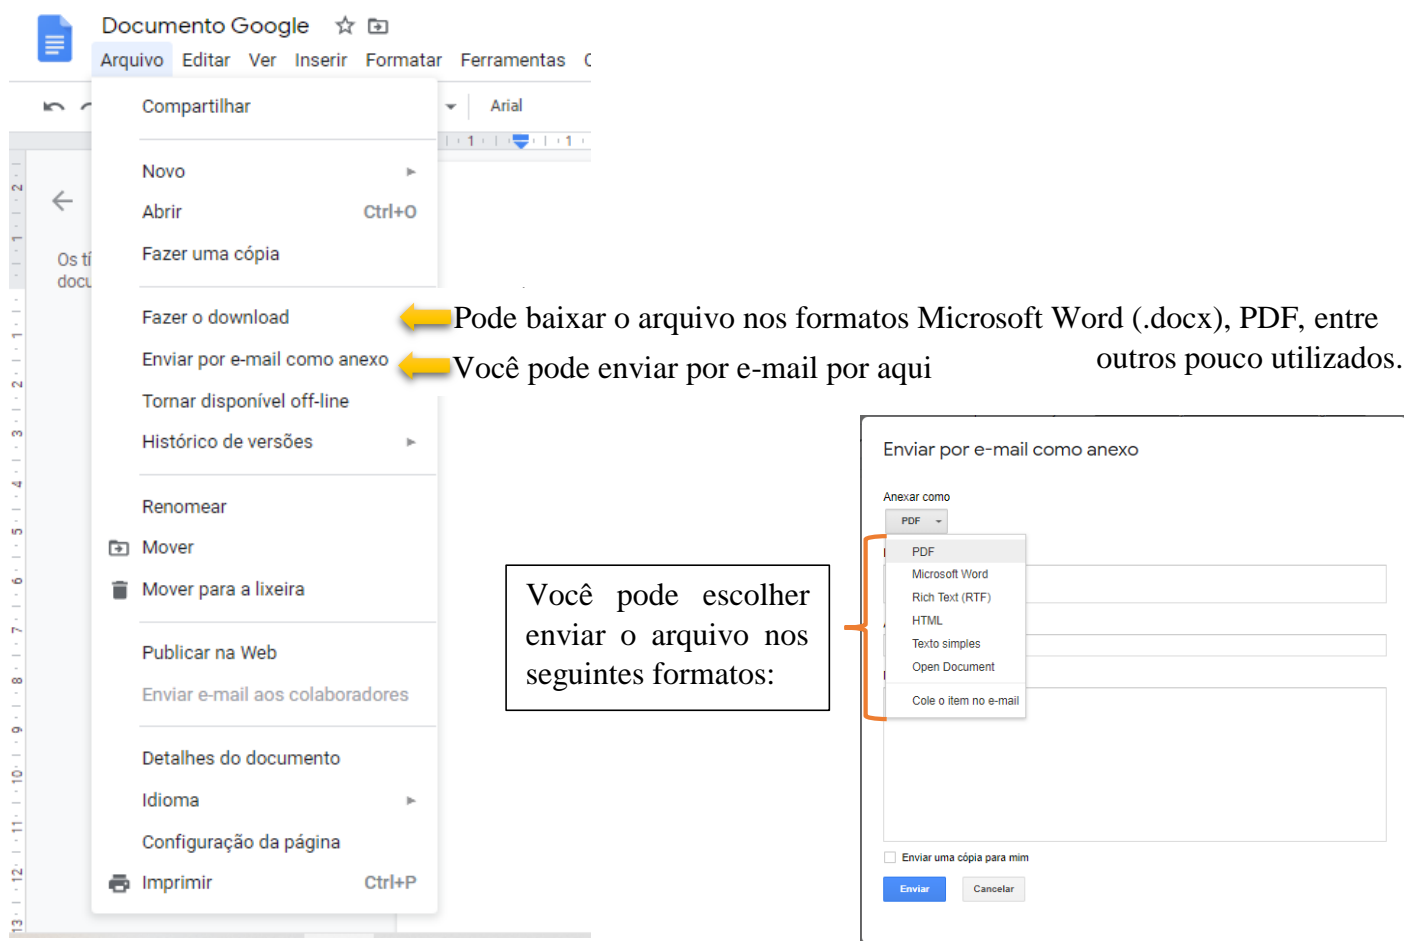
Documento Google

Arquivo Editar Ver Inserir Formatar Ferramentas

Arial

Compartilhar

Novo
Abrir Ctrl+O
Fazer uma cópia

Os tí
docu

Fazer o download
Enviar por e-mail como anexo
Tornar disponível off-line
Histórico de versões

Renomear
Mover
Mover para a lixeira

Publicar na Web
Enviar e-mail aos colaboradores

Detalhes do documento
Idioma
Configuração da página
Imprimir Ctrl+P

Pode baixar o arquivo nos formatos Microsoft Word (.docx), PDF, entre outros pouco utilizados.

Você pode enviar por e-mail por aqui

Você pode escolher enviar o arquivo nos seguintes formatos:

Enviar por e-mail como anexo

Anexar como

PDF

PDF
Microsoft Word
Rich Text (RTF)
HTML
Texto simples
Open Document

Cole o item no e-mail

Enviar uma cópia para mim

Enviar Cancelar